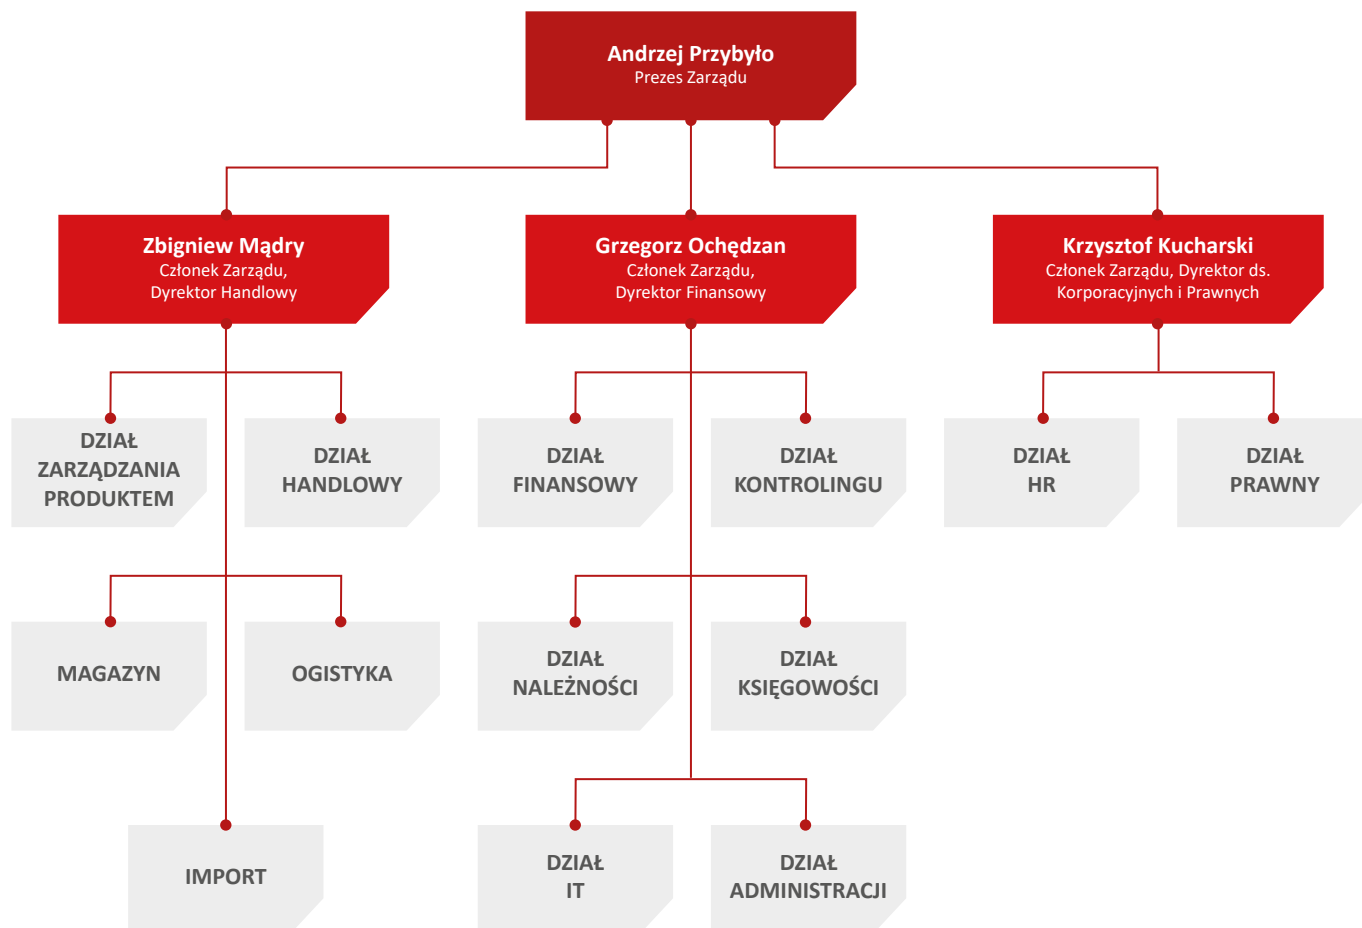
Andrzej Przybyło
Prezes Zarządu

Zbigniew Mądry
Członek Zarządu,
Dyrektor Handlowy

Grzegorz Ochędzan
Członek Zarządu,
Dyrektor Finansowy

Krzysztof Kucharski
Członek Zarządu, Dyrektor ds.
Korporacyjnych i Prawnych

DZIAŁ ZARZĄDZANIA PRODUKTEM

DZIAŁ HANDLOWY

DZIAŁ FINANSOWY

DZIAŁ KONTROLINGU

DZIAŁ HR

DZIAŁ PRAWNY

MAGAZYN

OGISTYKA

DZIAŁ NALEŻNOŚCI

DZIAŁ KSIĘGOWOŚCI

IMPORT

DZIAŁ IT

DZIAŁ ADMINISTRACJI